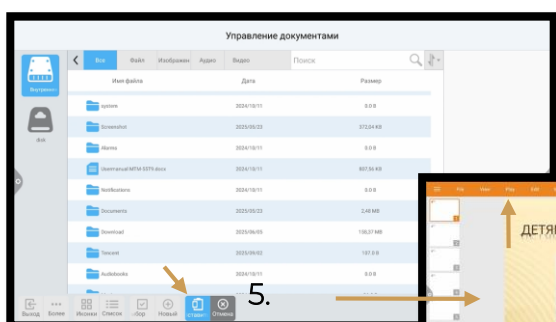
Управление документами

Внутренн...

disk

Все | Файл | Изображен | Аудио | Видео | Поиск

| Имя файла | Дата | Размер |
|---|---|---|
| system | 2024/10/11 | 0.0 B |
| Screenshot | 2025/05/23 | 372,04 KB |
| Alarms | 2024/10/11 | 0.0 B |
| Usermanual MTM 5575.docx | 2024/10/11 | 807,56 KB |
| Notifications | 2024/10/11 | 0.0 B |
| Documents | 2025/05/23 | 2,48 MB |
| Download | 2025/06/05 | 108,57 MB |
| Tencent | 2025/05/02 | 197.0 B |
| Audiobooks | 2024/10/11 | 0.0 B |

Выход | Более | Иконки | Список | Выбор | Новый | Открыт | Отмена

5.

File | View | Play | Edit

ДЕТЯ